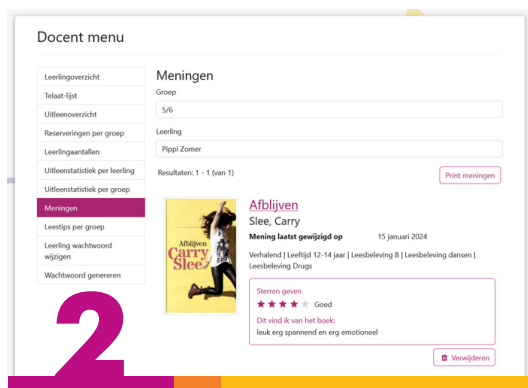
Docent menu

Leerlingoverzicht
Telaat-lijst
Uitleenoverzicht
Reserveringen per groep
Leerlingaantallen
Uitleenstatistiek per leerling
Uitleenstatistiek per groep
Meningen
Leestips per groep
Leerling wachtwoord wijzigen
Wachtwoord genereren

Meningen

Groep
5/6

Leerling
Pippi Zomer

Resultaten: 1 - 1 (van 1)

Print meningen

Afblijven Carry Slee

Afblijven
Slee, Carry
Mening laatst gewijzigd op 15 januari 2024
Verhalend | Leeftijd 12-14 jaar | Leesbeleving 8 | Leesbeleving dansen | Leesbeleving Drugs

Sterren geven
Goed
Dit vind ik van het boek:
leuk erg spannend en erg emotioneel

Verwijderen

2